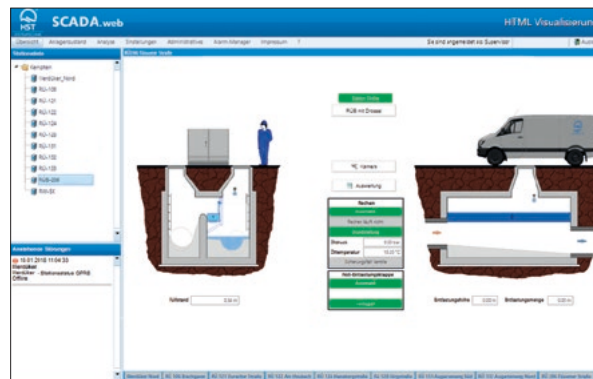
HST SCADA.web

HTML Visualisierung

Übersicht | Anlagenzustand | Analyse | Einstellungen | Administratives | Alarm Manager | Impressum | ?

Sie sind angemeldet als Supervisor

Auto

Stationsbaum

Kenndaten

Nerdüker_Nord

RÜ-105

RÜ-121

RÜ-122

RÜ-123

RÜ-124

RÜ-131

RÜ-132

RÜ-133

RÜB-006

RW-01

Anstehende Störungen

15.01.2015 11:04:33 Nerdüker Nerdüker - Stationsstatus GPRS Offline

RÜB Dieselner Straße

Station Online

RÜB mit Drossel

Kamera

Auswertung

Rechen

Automatik

Rechen läuft nicht

Unverändert

Strom

0,00 A

Öltemperatur

15,0 °C

Schwingungsschal. lamela

Not-Entleerungsklappe

Automatik

Geöffnet

Füllstand

0,00 m

Entlastungshöhe

0,00 m

Entlastungsmenge

0,00 l/s

Nerdüker Nord | RÜ 105 Breitingen | RÜ 121 Dieselner Straße | RÜ 122 Am Neubach | RÜ 123 Hasselunger Straße | RÜ 124 Industriestraße | RÜ 131 Hasselunger Straße | RÜ 132 Ausgleichsweg Nord | RÜB 006 Dieselner Straße